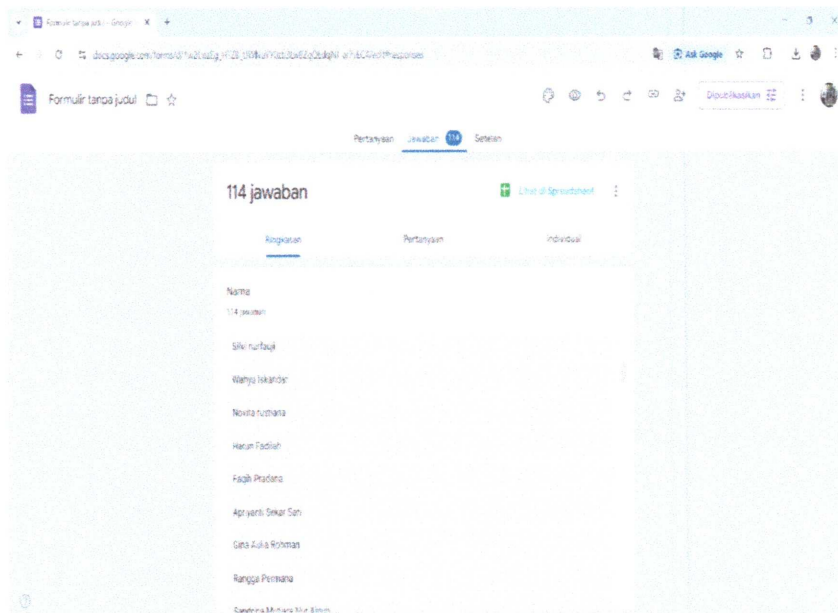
Formulir tanpa judul - Google ×

docs.google.com/forms/d/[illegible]/responses

Ask Google

Formulir tanpa judul

Dipublikasikan

Pertanyaan Jawaban 114 Setelan

114 jawaban

Lihat di Spreadsheet

Ringkasan Pertanyaan Individual

Nama

114 jawaban

Silvi nurfauji

Wahyu Iskandar

Novita rusdiana

Harun Fadilah

Faqih Pradana

Apriyanti Sekar Sari

Gina Aulia Rohman

Rangga Permana

Sandrina Mutiara Nur Aini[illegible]